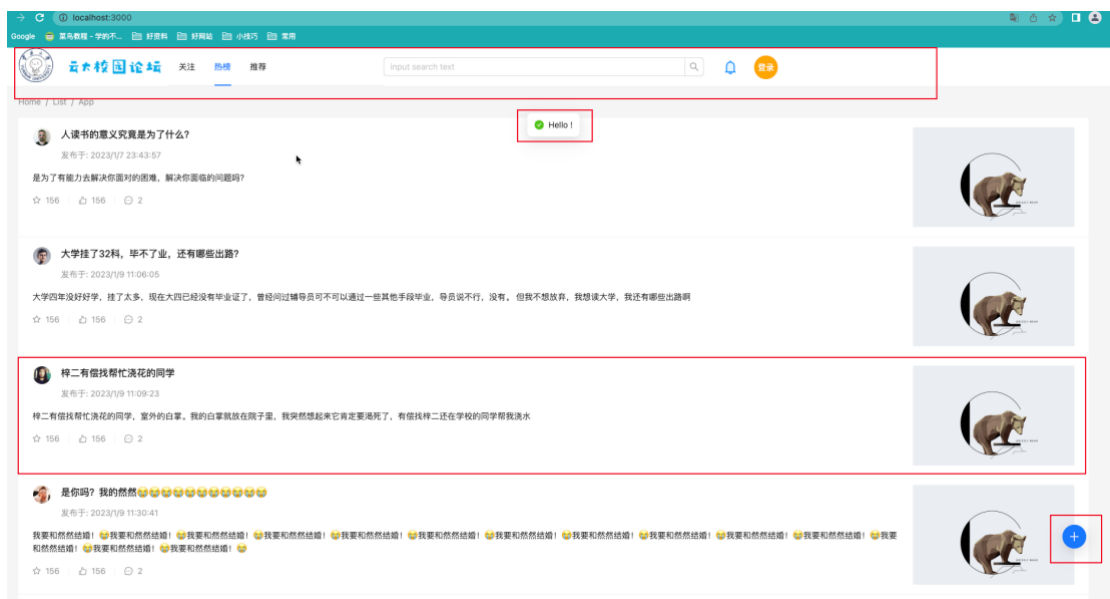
localhost:3000

Google 菜鸟教程 - 学的不... 好资料 好网站 小技巧 常用

云大校园论坛 关注 热榜 推荐

input search text

登录

Home / List / App

Hello !

人读书的意义究竟是为了什么?

发布于: 2023/1/7 23:43:57

是为了有能力去解决你面对的困难，解决你面临的问题吗?

156 156 2

大学挂了32科，毕不了业，还有哪些出路?

发布于: 2023/1/9 11:06:05

大学四年没好好学，挂了太多，现在大四已经没有毕业证了，曾经问过辅导员可不可以通过一些其他手段毕业，导员说不行，没有，但我不想放弃，我想读大学，我还有哪些出路啊

156 156 2

梓二有偿找帮忙浇花的同学

发布于: 2023/1/9 11:09:23

梓二有偿找帮忙浇花的同学，室外的白掌，我的白掌就放在院子里，我突然想起来它肯定要渴死了，有偿找梓二还在学校的同学帮我浇水

156 156 2

是你吗? 我的然然😅😅😅😅😅😅😅😅😅😅

发布于: 2023/1/9 11:30:41

我要和然然结婚！😅我要和然然结婚！😅我要和然然结婚！😅我要和然然结婚！😅我要和然然结婚！😅我要和然然结婚！😅我要和然然结婚！😅我要和然然结婚！😅我要和然然结婚！😅我要和然然结婚！😅我要和然然结婚！😅我要和然然结婚！😅我要和然然结婚！😅我要和然然结婚！😅

156 156 2

+